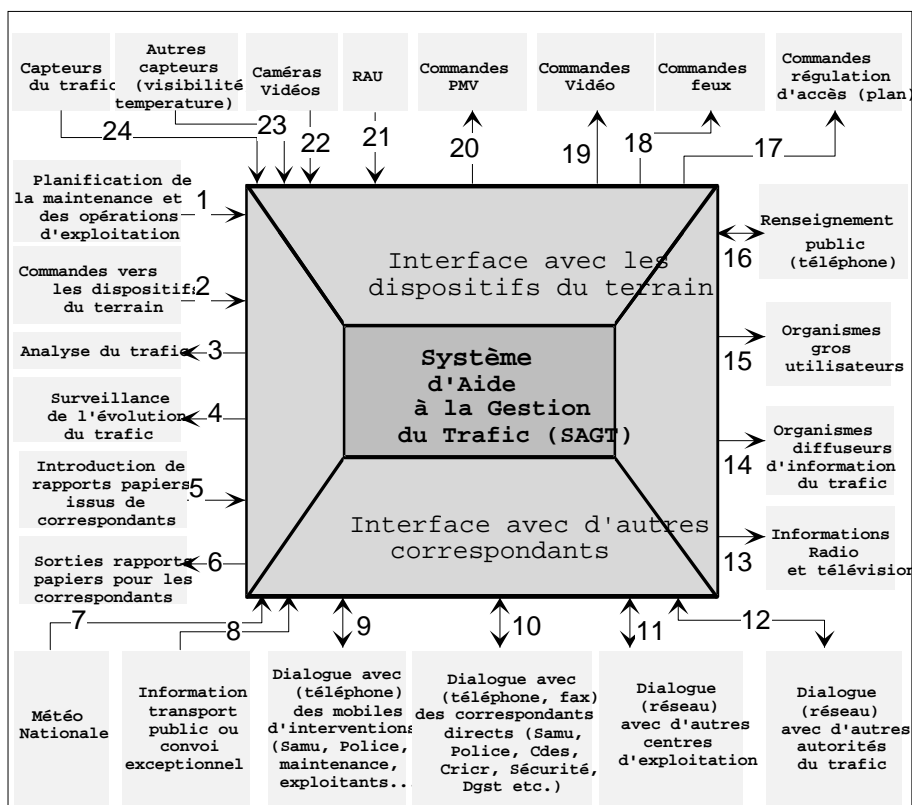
Capteurs du trafic

Autres capteurs (visibilité temperature)

Caméras Vidéos

RAU

Commandes PMV

Commandes Vidéo

Commandes feux

Commandes régulation d'accès (plan)

24

23

22

21

20

19

18

17

Planification de la maintenance et des opérations d'exploitation

1

Commandes vers les dispositifs du terrain

2

Analyse du trafic

3

Surveillance de l'évolution du trafic

4

Introduction de rapports papiers issus de correspondants

5

Sorties rapports papiers pour les correspondants

6

Interface avec les dispositifs du terrain

Système d'Aide à la Gestion du Trafic (SAGT)

Interface avec d'autres correspondants

Renseignement public (téléphone)

16

Organismes gros utilisateurs

15

Organismes diffuseurs d'information du trafic

14

Informations Radio et télévision

13

7

8

9

10

11

12

Météo Nationale

Information transport public ou convoi exceptionnel

Dialogue avec (téléphone) des mobiles d'interventions (Samu, Police, maintenance, exploitants...

Dialogue avec (téléphone, fax) des correspondants directs (Samu, Police, Cdes, Cricr, Sécurité, Dgst etc.)

Dialogue (réseau) avec d'autres centres d'exploitation

Dialogue (réseau) avec d'autres autorités du trafic